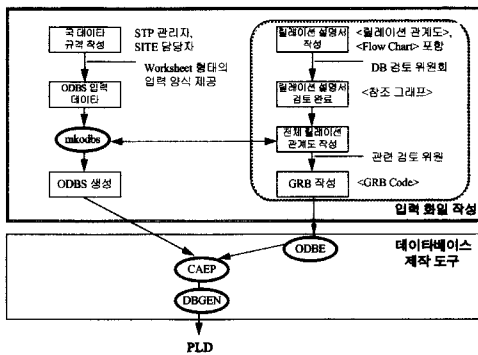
국 데이타 규격 작성

STP 관리자, SITE 담당자

Worksheet 형태의 입력 양식 제공

ODBS 입력 데이타

mkodbs

ODBS 생성

릴레이션 설명서 작성

<릴레이션 관계도>, <Flow Chart> 포함

DB 검토 위원회

릴레이션 설명서 검토 완료

<참조 그래프>

전체 릴레이션 관계도 작성

관련 검토 위원

GRB 작성

<GRB Code>

입력 화일 작성

ODBE

데이타베이스 제작 도구

CAEP

DBGEN

PLD